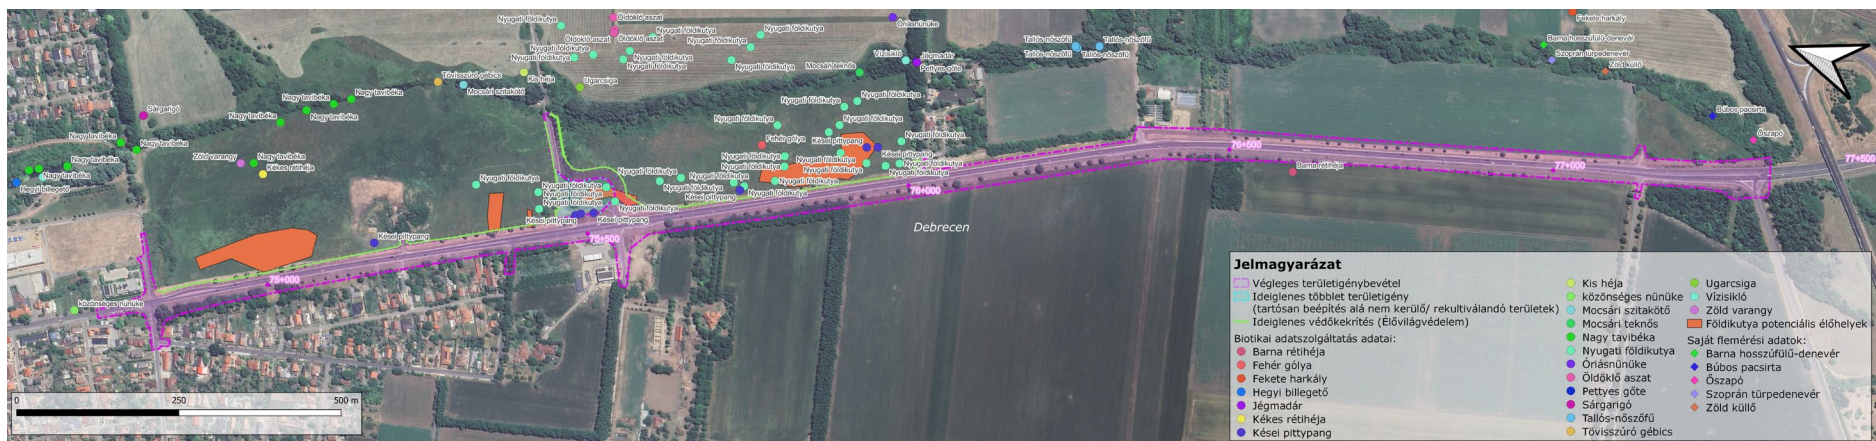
Jelmagyarázat
Végleges területigénybevétel
Ideiglenes többlet területigény (tartósan beépítés alá nem kerülő/ rekultiválandó területek)
Ideiglenes védőkekrítés (Élővilágvédelem)
Biotikai adatszolgáltatás adatai:
Barna réthéja
Fehér gólya
Fekete harkály
Hegyi billegető
Jégmadár
Kékes réthéja
Kései pittypang
Kis héja
közönséges nünüke
Mocsári szitakötő
Mocsári teknős
Nagy tavibéka
Nyugati földikutya
Óriásnünüke
Öldöklő aszat
Pettyes gőte
Sárgangó
Tallós-nőszőfű
Tövisszúró gébics
Ugarcsiga
Vízisikló
Zöld varangy
Földikutya potenciális élőhelyek
Saját flemérési adatok:
Barna hosszúfülű-denevér
Búbos pacsirta
Őszapó
Szoprán türpedenevér
Zöld küllő

75+000
75+500
76+000
76+500
77+000
77+500
Debrecen

Öldöklő aszat
Óriásnünüke
Fekete harkály
Nyugati földikutya
Tallós-nőszőfű
Jégmadár
Pettyes gőte
Vízisikló
Mocsári teknős
Tövisszúró gébics
Mocsári szitakötő
Kis héja
Ugarcsiga
Sárgangó
Nagy tavibéka
Nagytavibéka
Zöld varangy
Kékes réthéja
Hegyi billegető
Fehér gólya
Kései pittypang
Barna réthéja
Barna hosszúfülű-denevér
Szoprán türpedenevér
Zöld küllő
Búbos pacsirta
Őszapó
közönséges nünüke

0
250
500 m